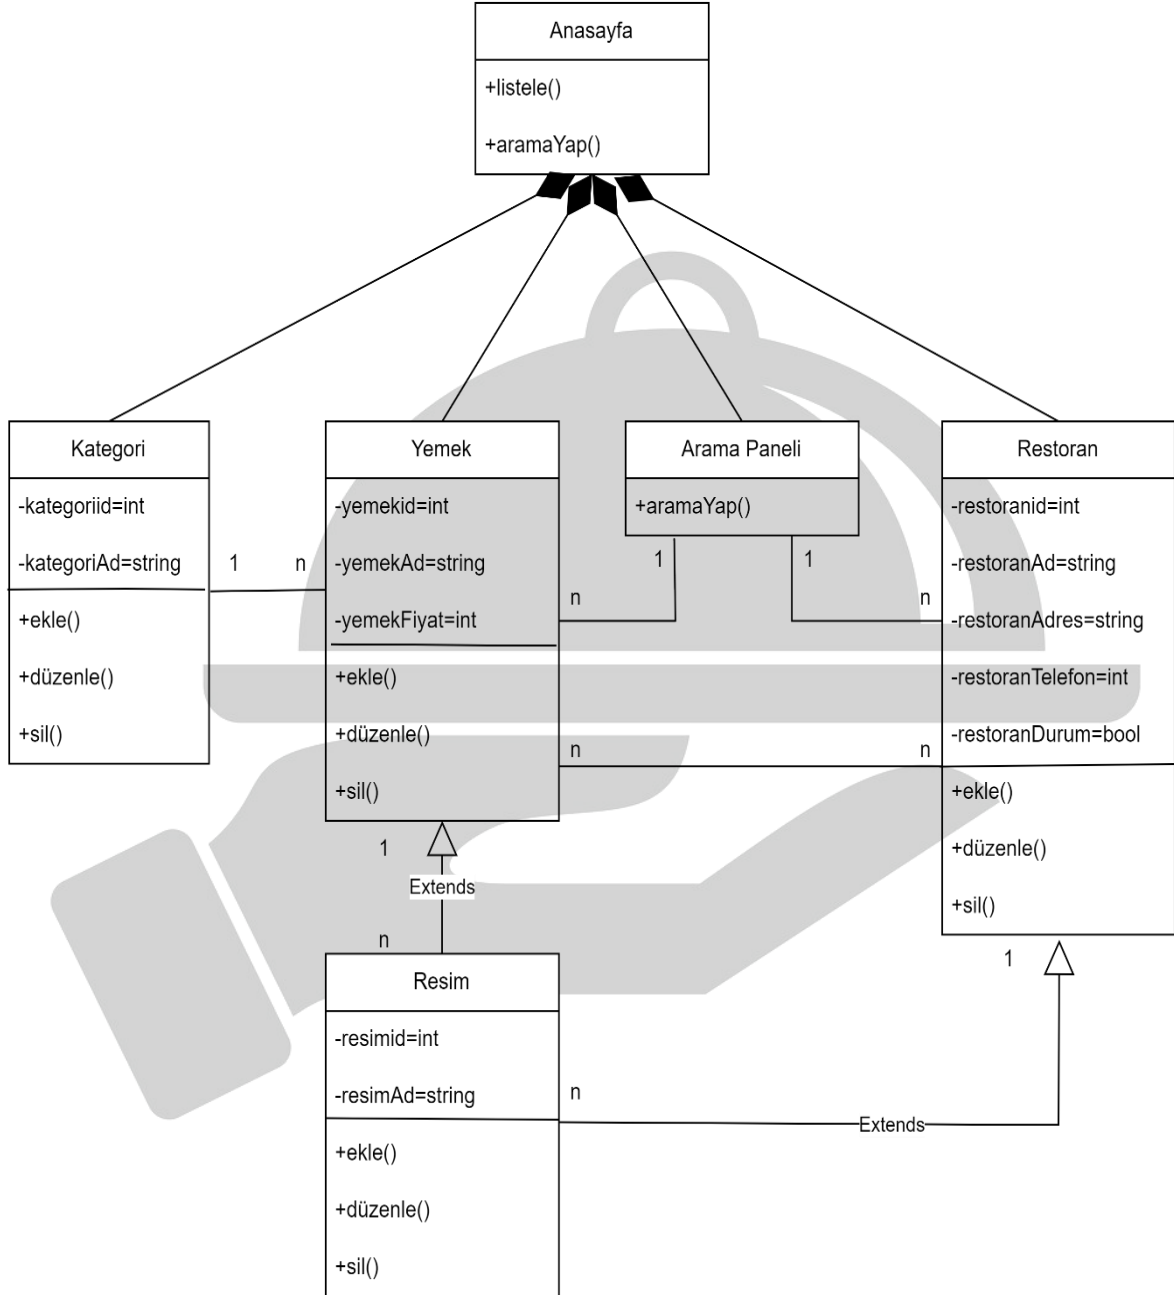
Anasayfa
+listele()
+aramaYap()

Kategori
-kategoriid=int
-kategoriAd=string
+ekle()
+düzenle()
+sil()

1 n

Yemek
-yemekid=int
-yemekAd=string
-yemekFiyat=int
+ekle()
+düzenle()
+sil()

Arama Paneli
+aramaYap()

1 1
n n

Restoran
-restoranid=int
-restoranAd=string
-restoranAdres=string
-restoranTelefon=int
-restoranDurum=bool
+ekle()
+düzenle()
+sil()

n n

1
Extends
n

Resim
-resimid=int
-resimAd=string
+ekle()
+düzenle()
+sil()

1
n
Extends